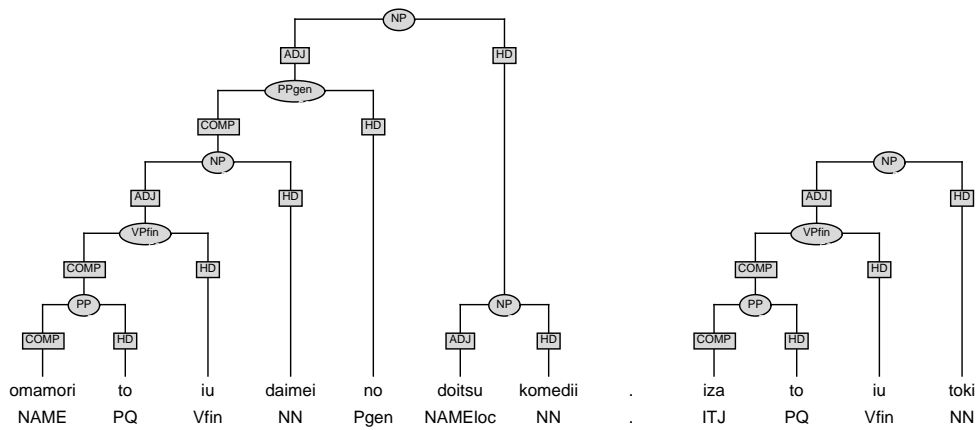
NP
ADJ
HD
PPgen
COMP
HD
NP
ADJ
HD
VPfin
COMP
HD
PP
COMP
HD
NP
ADJ
HD

NP
ADJ
HD
VPfin
COMP
HD
PP
COMP
HD

omamori to iu daimei no doitsu komedii . iza to iu toki
NAME PQ Vfin NN Pgen NAMEloc NN . ITJ PQ Vfin NN